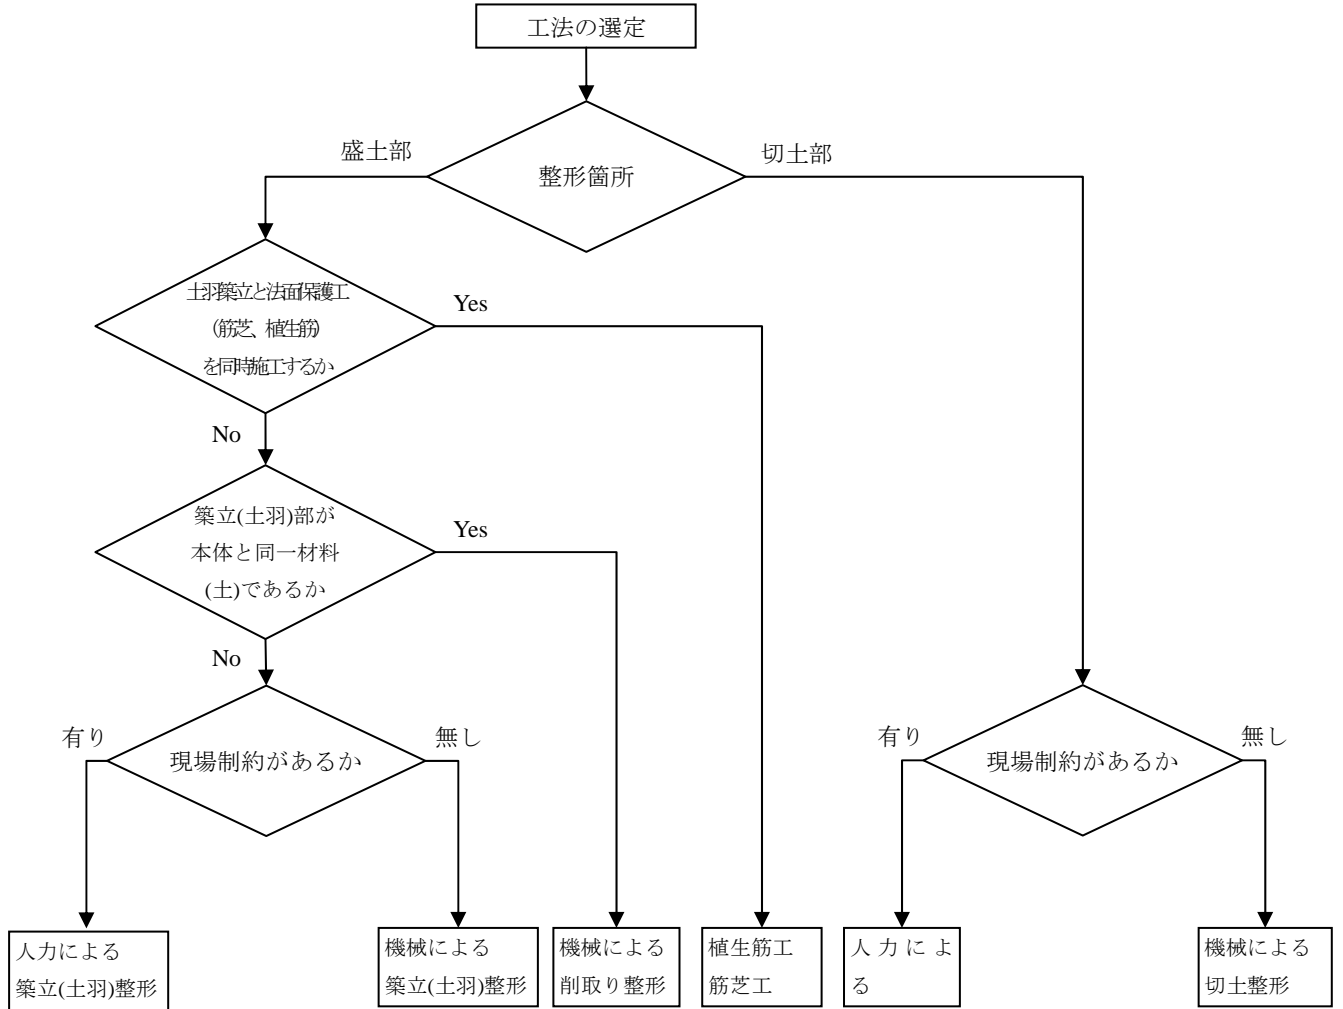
工法の選定

盛土部

整形箇所

切土部

土羽築立と法面保護工
(筋芝、植生筋)
を同時施工するか

Yes

No

築立(土羽)部が
本体と同一材料
(土)であるか

Yes

No

有り

現場制約があるか

無し

有り

現場制約があるか

無し

人力による
築立(土羽)整形

機械による
築立(土羽)整形

機械による
削取り整形

植生筋工
筋芝工

人 力 に よ る

機械による
切土整形